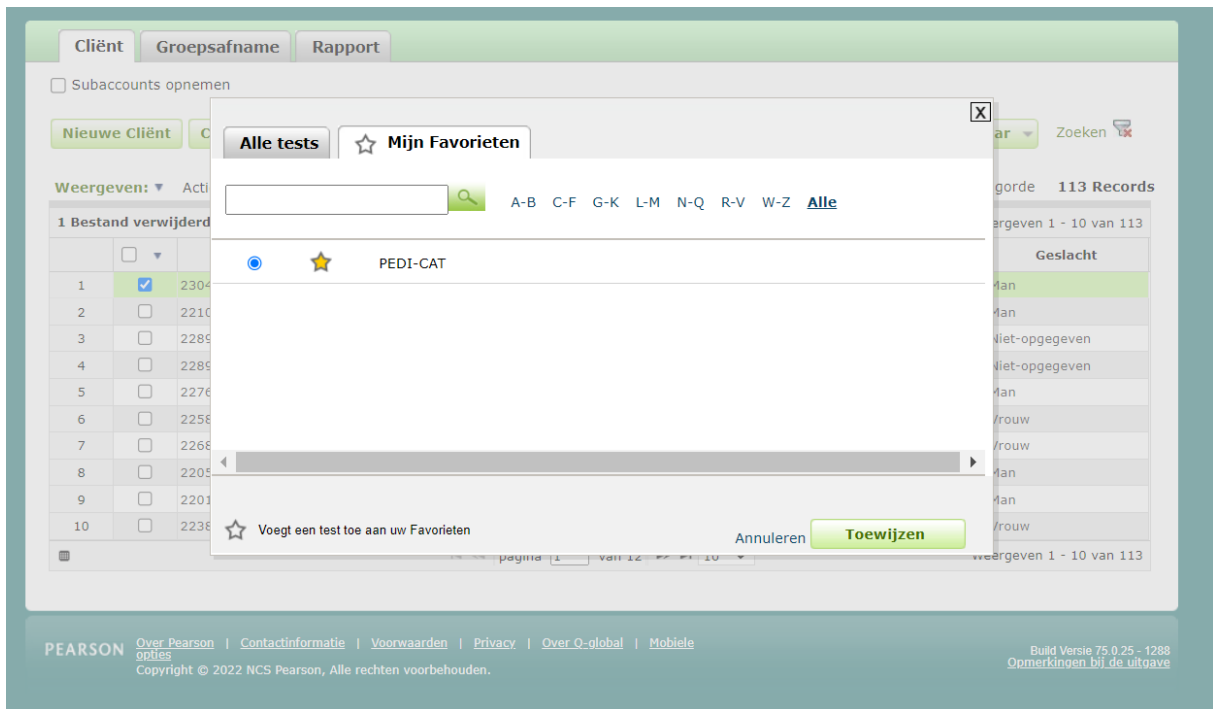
Cliënt Groepsafname Rapport

Subaccounts opnemen

Nieuwe Cliënt C

ar Zoeken

Weergeven: Acti

gorde 113 Records

1 Bestand verwijderd

ergeven 1 - 10 van 113

Geslacht

| | | | |
|---|---|---|---|
| 1 | ☑ | 2304 | Man |
| 2 | ☐ | 2210 | Man |
| 3 | ☐ | 2289 | Niet-opgegeven |
| 4 | ☐ | 2289 | Niet-opgegeven |
| 5 | ☐ | 2276 | Man |
| 6 | ☐ | 2258 | Vrouw |
| 7 | ☐ | 2268 | Vrouw |
| 8 | ☐ | 2205 | Man |
| 9 | ☐ | 2201 | Man |
| 10 | ☐ | 2238 | Vrouw |

pagina 1 van 12 10

Weergeven 1 - 10 van 113

X

Alle tests Mijn Favorieten

A-B C-F G-K L-M N-Q R-V W-Z Alle

PEDI-CAT

Voegt een test toe aan uw Favorieten

Annuleren Toewijzen

PEARSON Over Pearson | Contactinformatie | Voorwaarden | Privacy | Over Q-global | Mobiele opties

Copyright © 2022 NCS Pearson, Alle rechten voorbehouden.

Build Versie 75.0.25 - 1288
Opmerkingen bij de uitgave